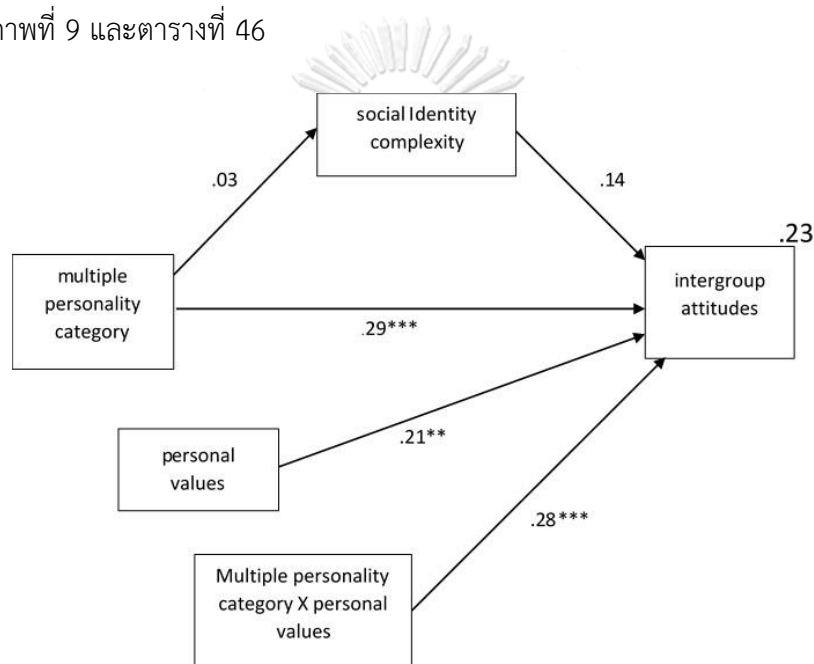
าพที่ 9 และตารางที่ 46

social Identity complexity

.03

.14

.23

multiple personality category

intergroup attitudes

.29***

personal values

.21**

.28***

Multiple personality category X personal values